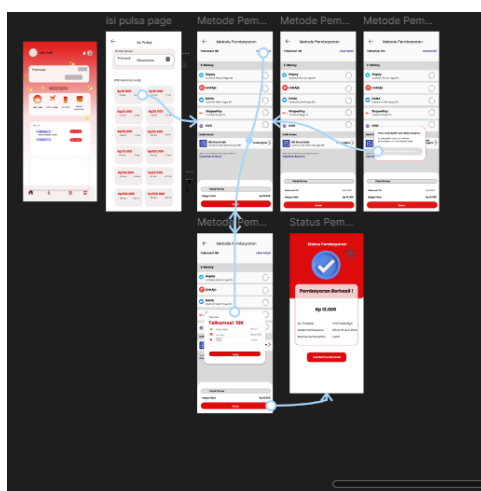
isi pulsa page

Metode Pem...

Metode Pem...

Metode Pem...

Isi Pulsa

Metode Pembayaran

Metode Pembayaran

Metode Pembayaran

Metode Pem...

Status Pem...

Metode Pembayaran

Status Pembayaran

Telkomsel 10K

Pembayaran Berhasil !

Rp 13.000